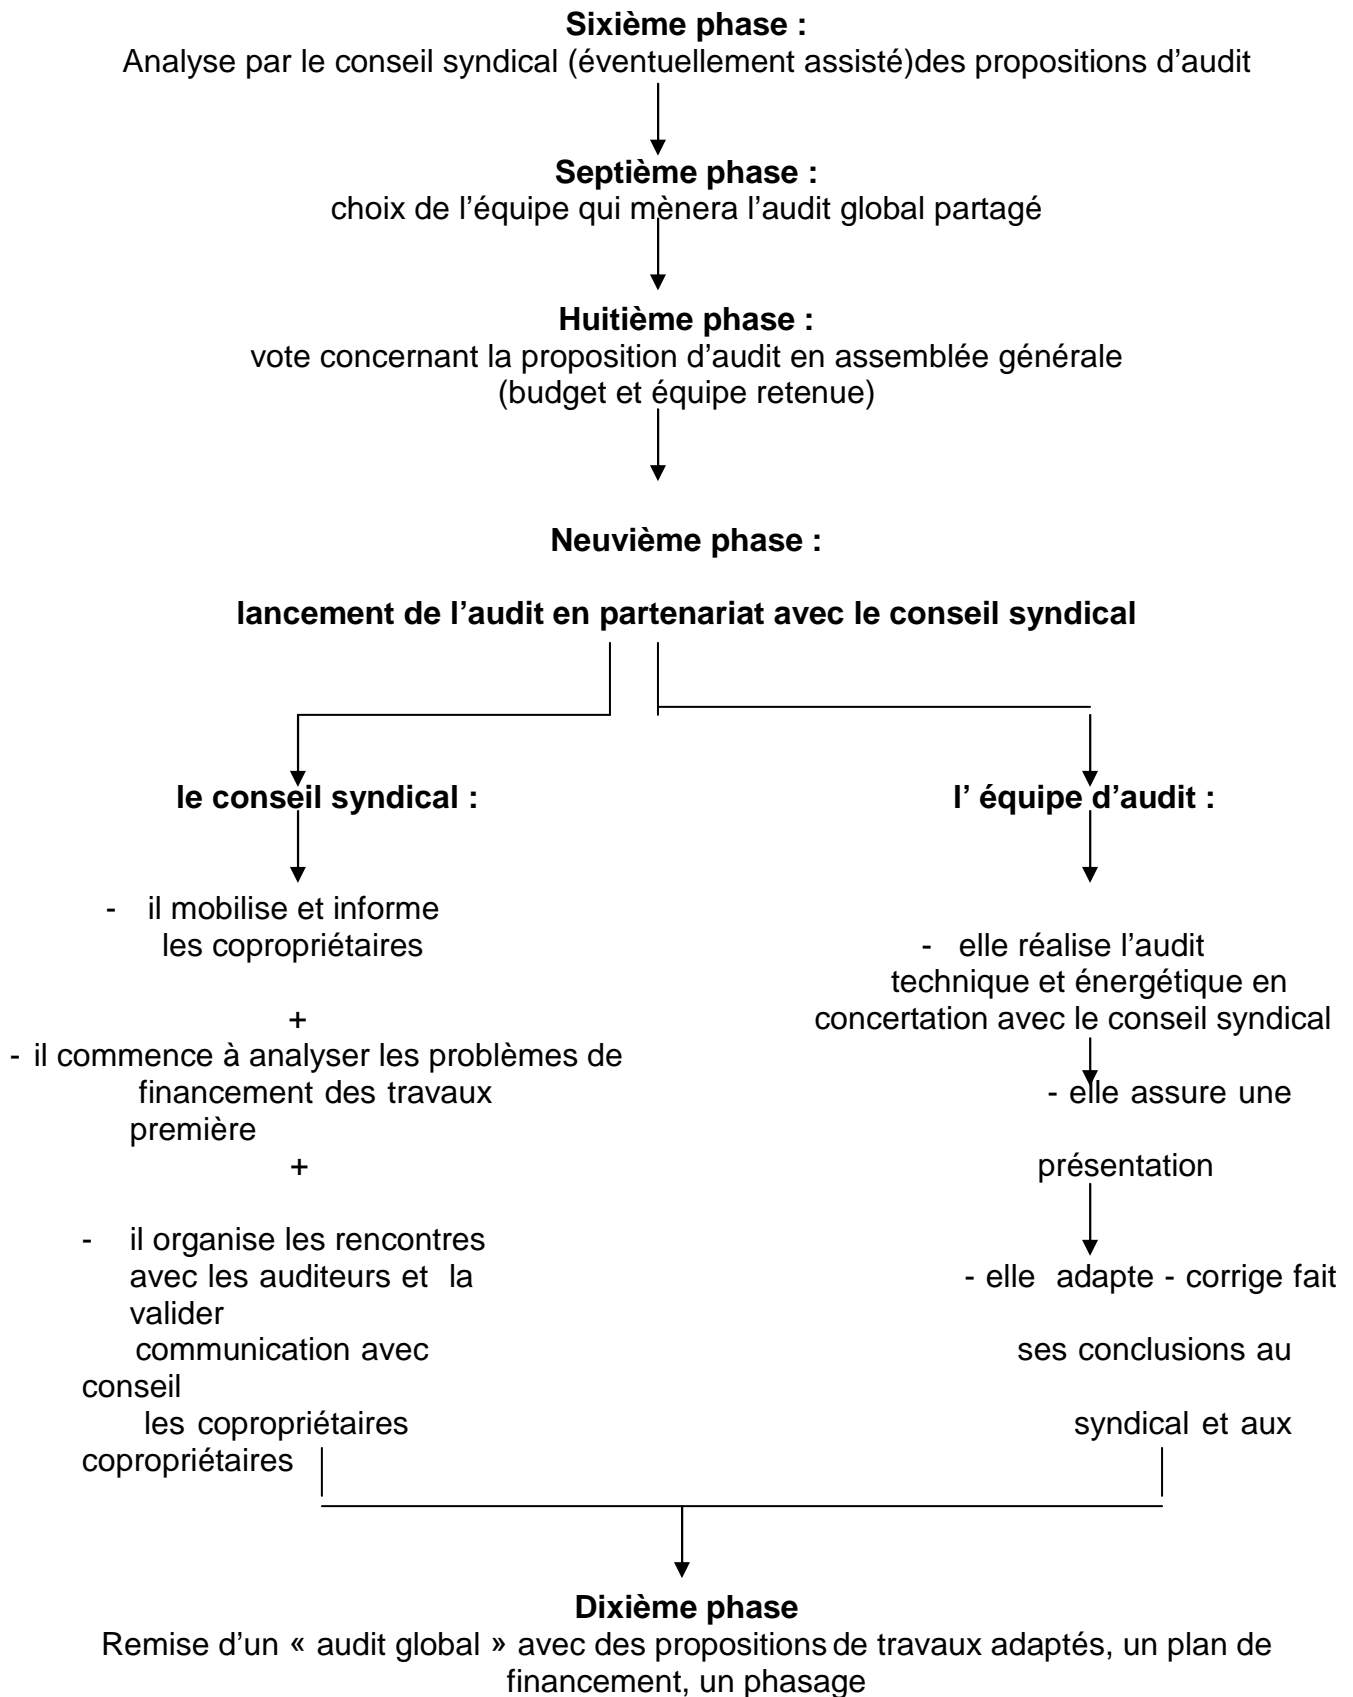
**Sixième phase :**
Analyse par le conseil syndical (éventuellement assisté)des propositions d'audit

**Septième phase :**
choix de l'équipe qui mènera l'audit global partagé

**Huitième phase :**
vote concernant la proposition d'audit en assemblée générale (budget et équipe retenue)

**Neuvième phase :**

**lancement de l'audit en partenariat avec le conseil syndical**

**le conseil syndical :**

- il mobilise et informe les copropriétaires

+

- il commence à analyser les problèmes de financement des travaux première

+

- il organise les rencontres avec les auditeurs et la valider communication avec conseil les copropriétaires copropriétaires

**l' équipe d'audit :**

- elle réalise l'audit technique et énergétique en concertation avec le conseil syndical

- elle assure une présentation

- elle adapte - corrige fait ses conclusions au syndical et aux

**Dixième phase**
Remise d'un « audit global » avec des propositions de travaux adaptés, un plan de financement, un phasage